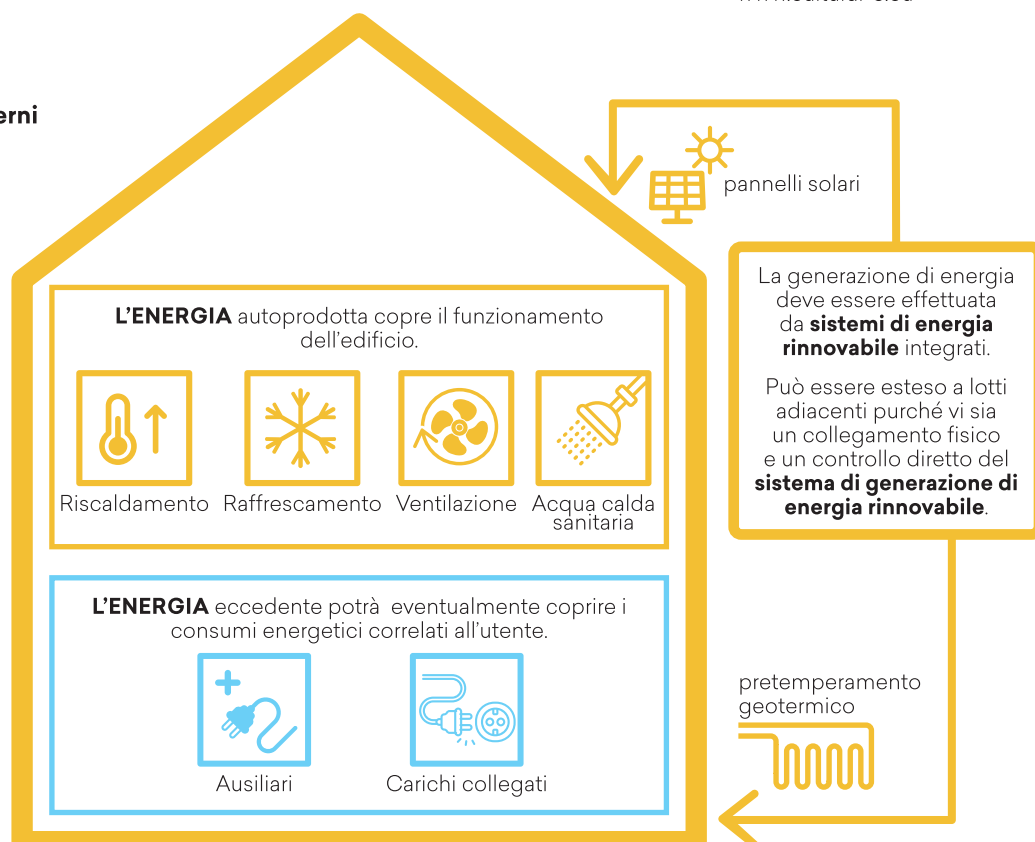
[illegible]

erni

pannelli solari

La generazione di energia deve essere effettuata da **sistemi di energia rinnovabile** integrati.

Può essere esteso a lotti adiacenti purché vi sia un collegamento fisico e un controllo diretto del **sistema di generazione di energia rinnovabile**.

**L'ENERGIA** autoprodotta copre il funzionamento dell'edificio.

Riscaldamento Raffrescamento Ventilazione Acqua calda sanitaria

**L'ENERGIA** eccedente potrà eventualmente coprire i consumi energetici correlati all'utente.

Ausiliari Carichi collegati

pretemperamento geotermico